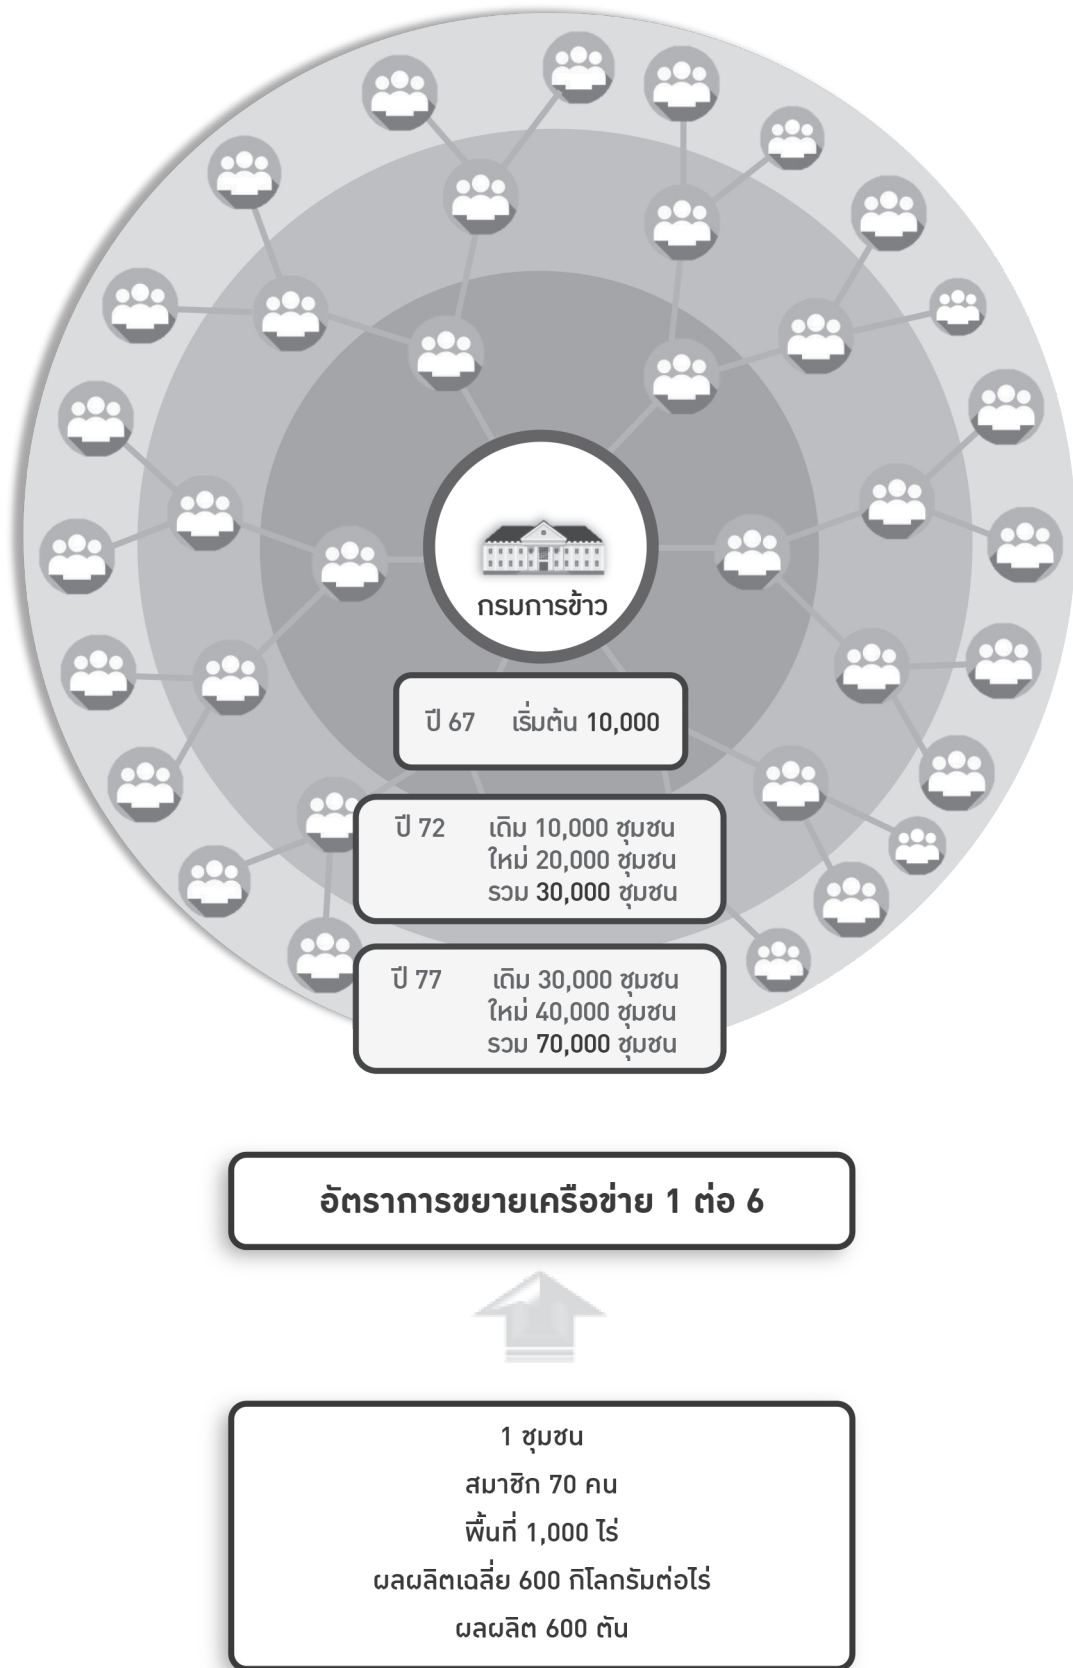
กรมการข้าว

ปี 67 เริ่มต้น 10,000

ปี 72 เดิม 10,000 ชุมชน
ใหม่ 20,000 ชุมชน
รวม 30,000 ชุมชน

ปี 77 เดิม 30,000 ชุมชน
ใหม่ 40,000 ชุมชน
รวม 70,000 ชุมชน

อัตราการขยายเครือข่าย 1 ต่อ 6

1 ชุมชน
สมาชิก 70 คน
พื้นที่ 1,000 ไร่
ผลผลิตเฉลี่ย 600 กิโลกรัมต่อไร่
ผลผลิต 600 ตัน